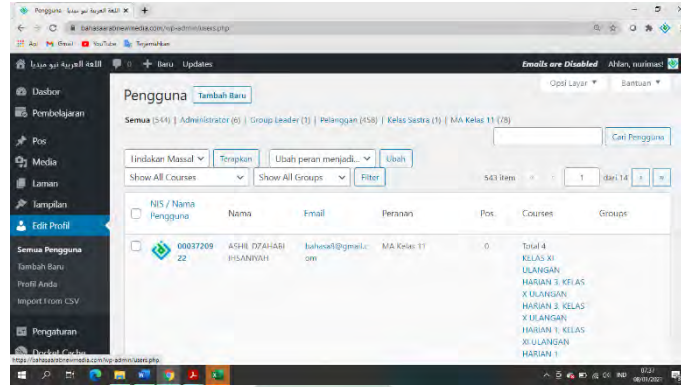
Pengguna ‹ اللغة العربية نيو ميديا ×
bahasaarabnewmedia.com/wp-admin/users.php
Apl Gmail YouTube Terjemahkan
اللغة العربية نيو ميديا 0 + Baru Updates Emails are Disabled Ahlan, nurimasi

Dasbor
Pembelajaran
Pos
Media
Laman
Tampilan
Edit Profil
Semua Pengguna
Tambah Baru
Profil Anda
Import From CSV
Pengaturan
Pocket Cache

Opsi Layar ▾ Bantuan ▾

Pengguna Tambah Baru

Semua (544) | Administrator (6) | Group Leader (1) | Pelanggan (458) | Kelas Sastra (1) | MA Kelas 11 (78)

Cari Pengguna

Tindakan Massal Terapkan Ubah peran menjadi... Ubah
Show All Courses Show All Groups Filter 543 item 1 dari 14

| | NIS / Nama Pengguna | Nama | Email | Peranan | Pos | Courses | Groups |
|---|---|---|---|---|---|---|---|
| | 0003720922 | ASHIL DZAHABI IHSANIYAH | bahasa8@gmail.com | MA Kelas 11 | 0 | Total 4 KELAS XI ULANGAN HARIAN 3, KELAS X ULANGAN HARIAN 3, KELAS X ULANGAN HARIAN 1, KELAS XI ULANGAN HARIAN 1 | |

https://bahasaarabnewmedia.com/wp-admin/users.php
IND 07:37 08/03/2021